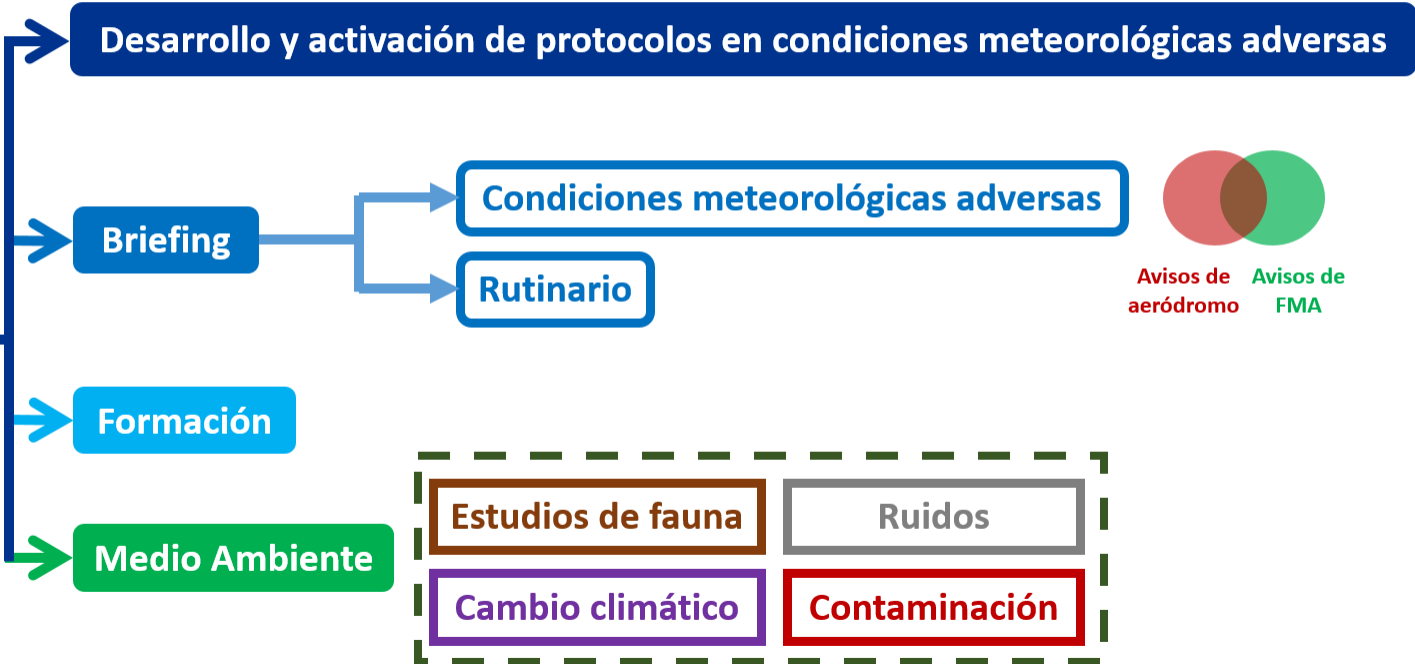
Desarrollo y activación de protocolos en condiciones meteorológicas adversas

Briefing

Condiciones meteorológicas adversas

Rutinario

Avisos de aeródromo

Avisos de FMA

Formación

Medio Ambiente

Estudios de fauna

Ruidos

Cambio climático

Contaminación